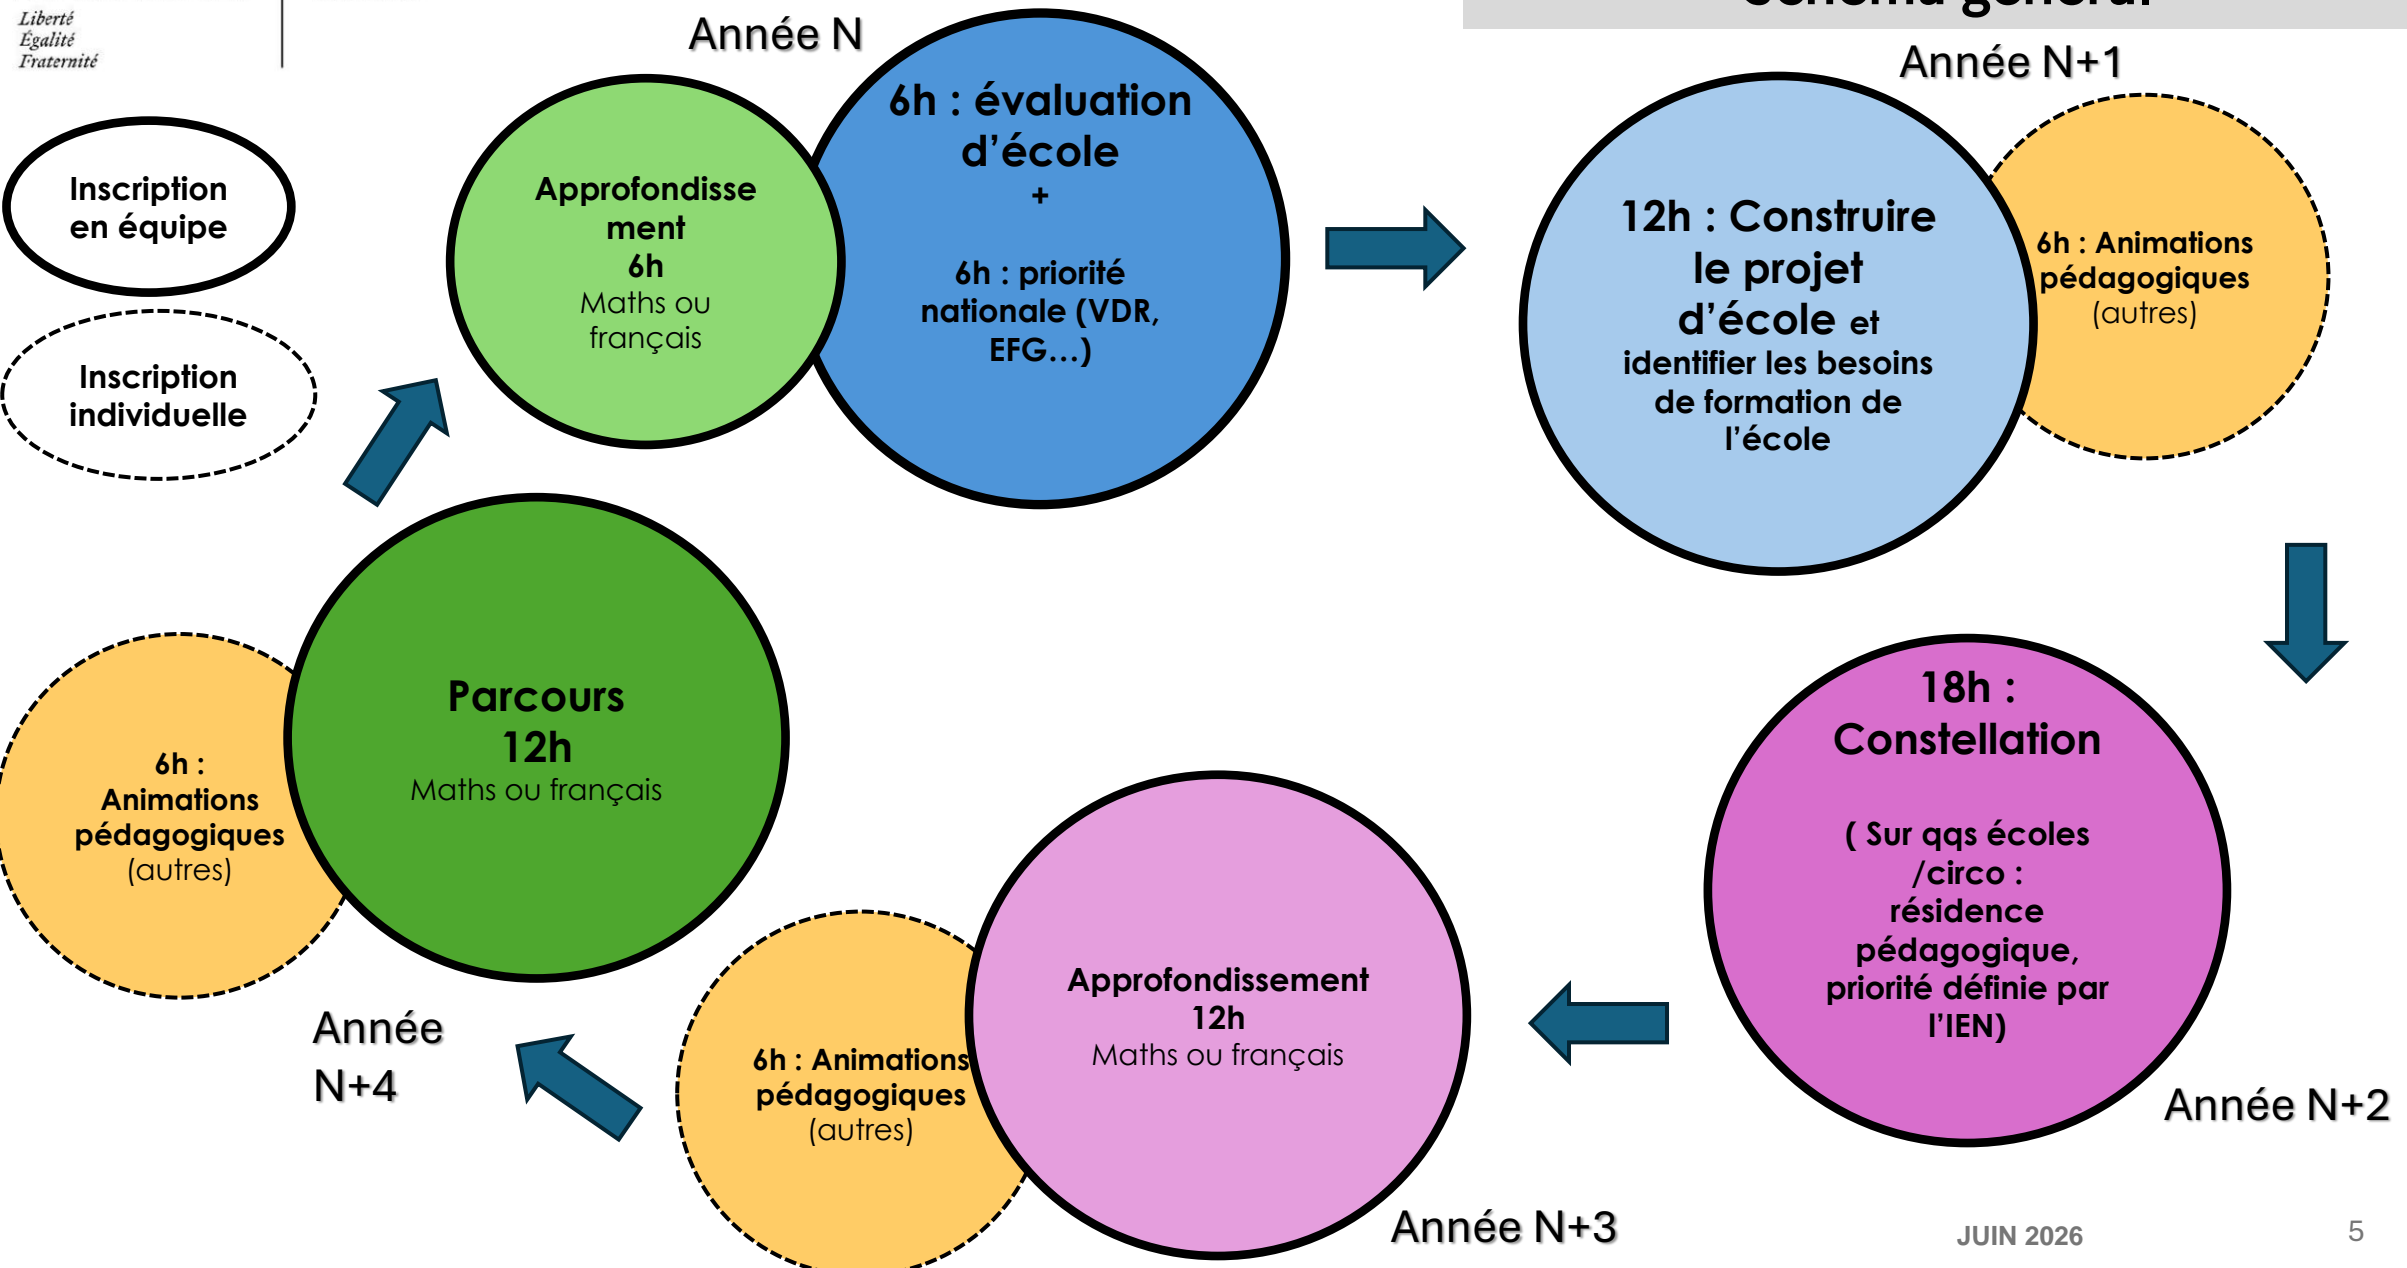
Liberté
Égalité
Fraternité

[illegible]

Année N

Inscription en équipe

Inscription individuelle

Approfondissement
6h
Maths ou français

6h : évaluation d'école
+
6h : priorité nationale (VDR, EFG…)

Année N+1

12h : Construire le projet d'école et identifier les besoins de formation de l'école

6h : Animations pédagogiques (autres)

18h : Constellation

( Sur qqs écoles /circo : résidence pédagogique, priorité définie par l'IEN)

Année N+2

Approfondissement
12h
Maths ou français

6h : Animations pédagogiques (autres)

Année N+3

Parcours
12h
Maths ou français

6h : Animations pédagogiques (autres)

Année N+4

JUIN 2026

5